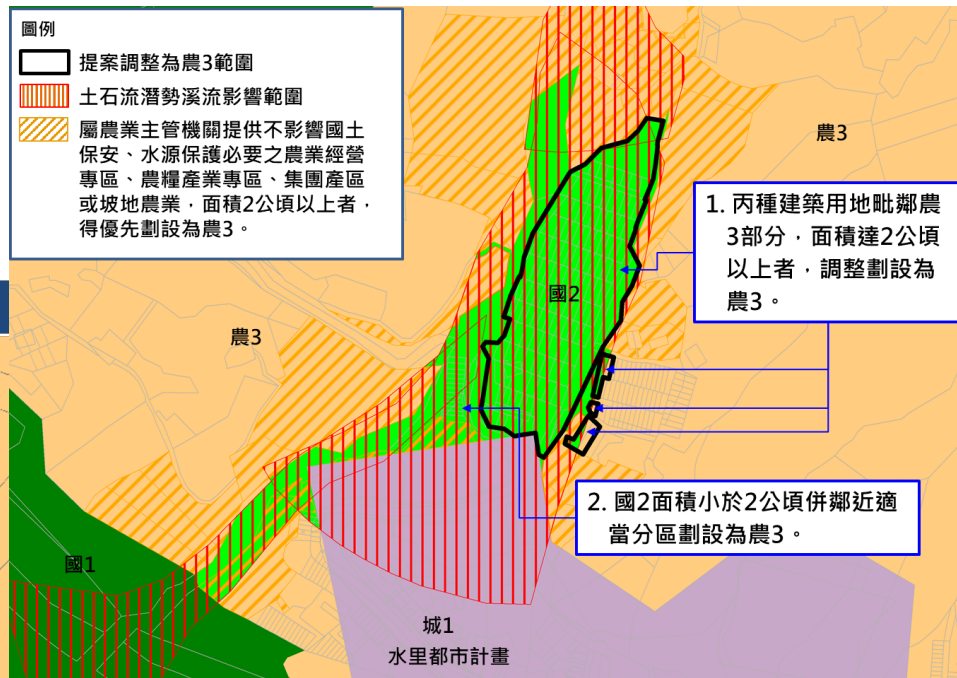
圖例

提案調整為農3範圍

土石流潛勢溪流影響範圍

屬農業主管機關提供不影響國土保安、水源保護必要之農業經營專區、農糧產業專區、集團產區或坡地農業，面積2公頃以上者，得優先劃設為農3。

農3

1. 丙種建築用地毗鄰農3部分，面積達2公頃以上者，調整劃設為農3。

國2

農3

2. 國2面積小於2公頃併鄰近適當分區劃設為農3。

國1

城1
水里都市計畫